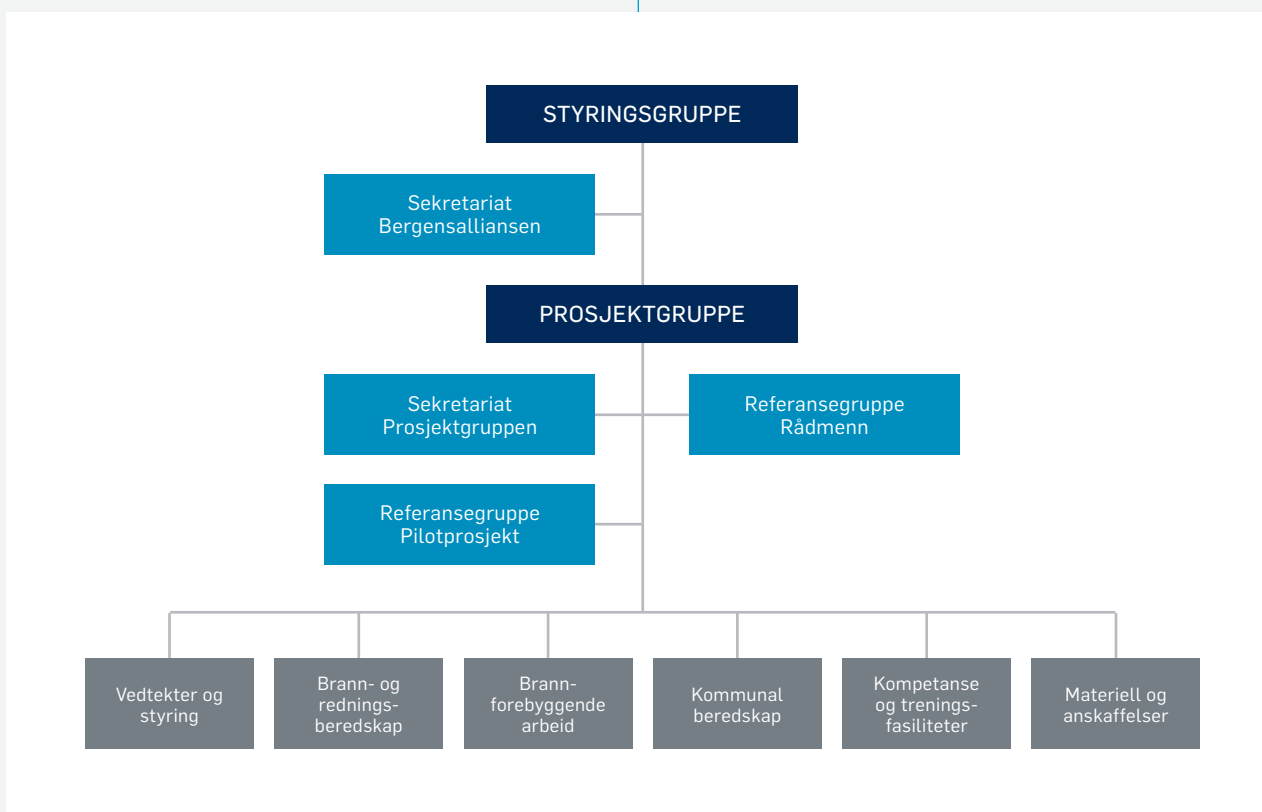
STYRINGSGRUPPE

Sekretariat Bergensalliansen

PROSJEKTGRUPPE

Sekretariat Prosjektgruppen

Referansegruppe Rådmenn

Referansegruppe Pilotprosjekt

Vedtekter og styring

Brann- og rednings-beredskap

Brann-forebyggende arbeid

Kommunal beredskap

Kompetanse og trenings-fasiliteter

Materiell og anskaffelser